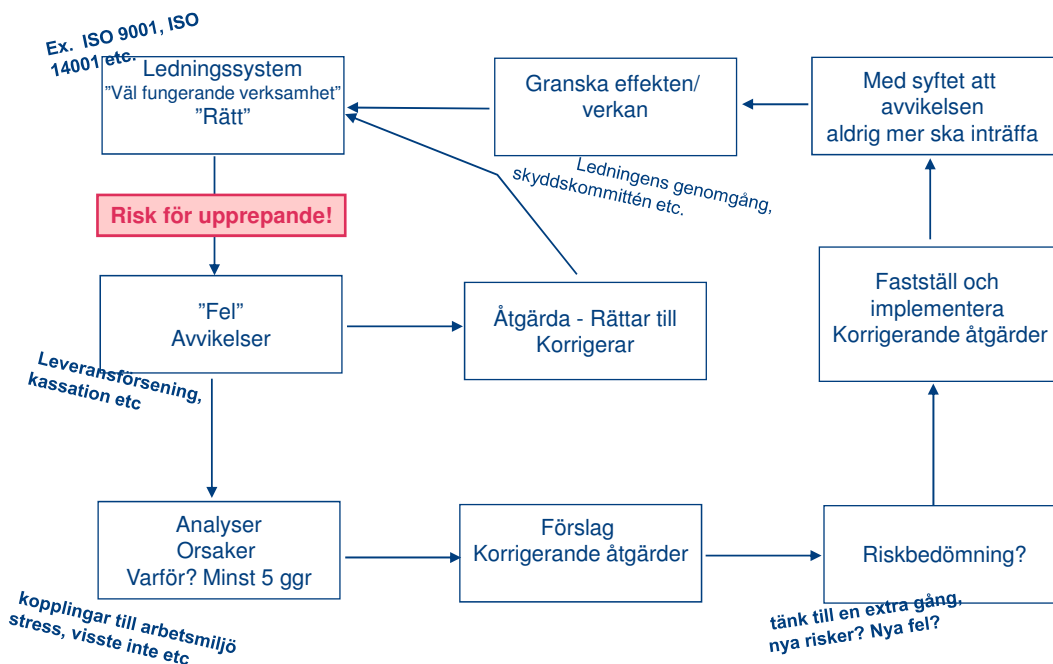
Ex. ISO 9001, ISO 14001 etc.

Ledningssystem
”Väl fungerande verksamhet”
”Rätt”

Granska effekten/ verkan

Med syftet att avvikelsen aldrig mer ska inträffa

Ledningens genomgång, skyddskommittén etc.

Risk för upprepande!

”Fel”
Avvikelser

Åtgärda - Rättar till Korrigerar

Fastställ och implementera Korrigerande åtgärder

Leveransförsening, kassation etc

Analyser
Orsaker
Varför? Minst 5 ggr

Förslag
Korrigerande åtgärder

Riskbedömning?

kopplingar till arbetsmiljö stress, visste inte etc

tänk till en extra gång, nya risker? Nya fel?